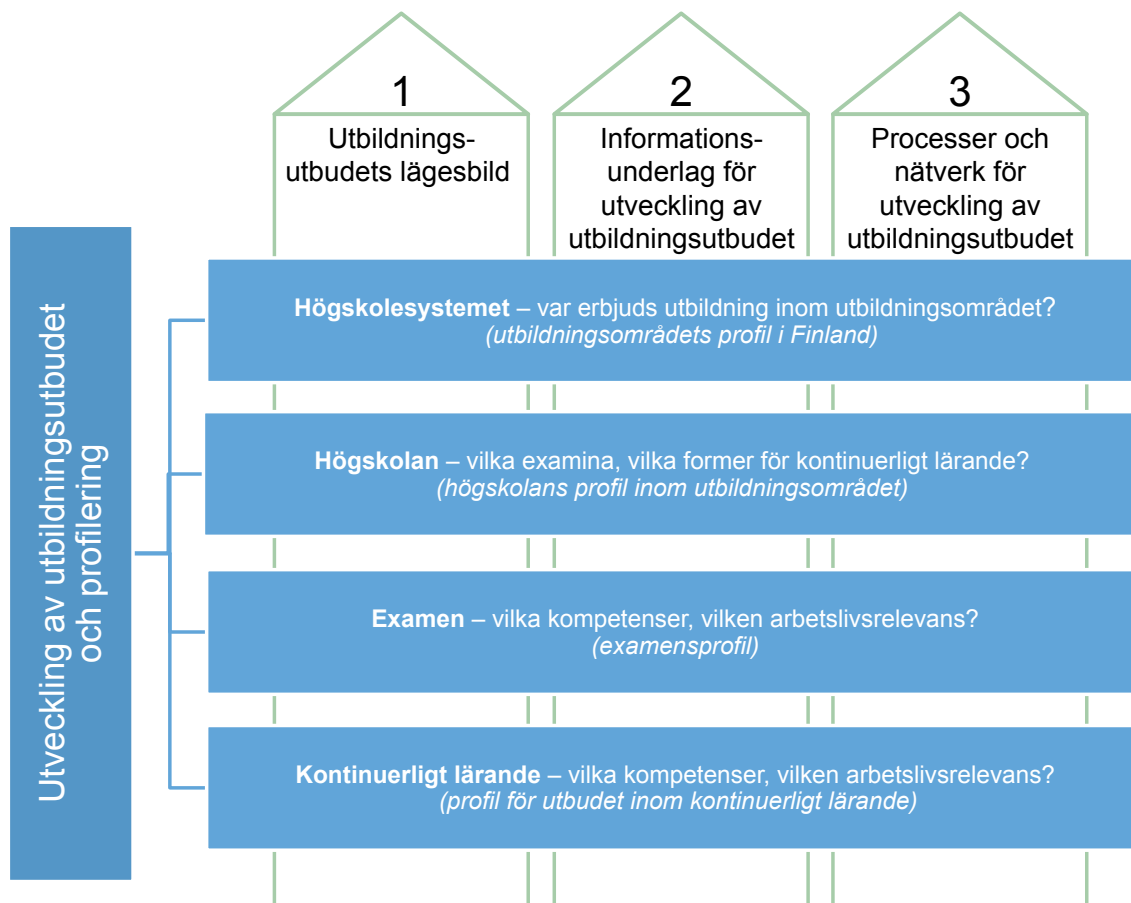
1
Utbildnings-utbudets lägesbild

2
Informations-underlag för utveckling av utbildningsutbudet

3
Processer och nätverk för utveckling av utbildningsutbudet

Utveckling av utbildningsutbudet och profilering

**Högskolesystemet** – var erbjuds utbildning inom utbildningsområdet?
*(utbildningsområdets profil i Finland)*

**Högskolan** – vilka examina, vilka former för kontinuerligt lärande?
*(högskolans profil inom utbildningsområdet)*

**Examen** – vilka kompetenser, vilken arbetslivsrelevans?
*(examensprofil)*

**Kontinuerligt lärande** – vilka kompetenser, vilken arbetslivsrelevans?
*(profil för utbudet inom kontinuerligt lärande)*